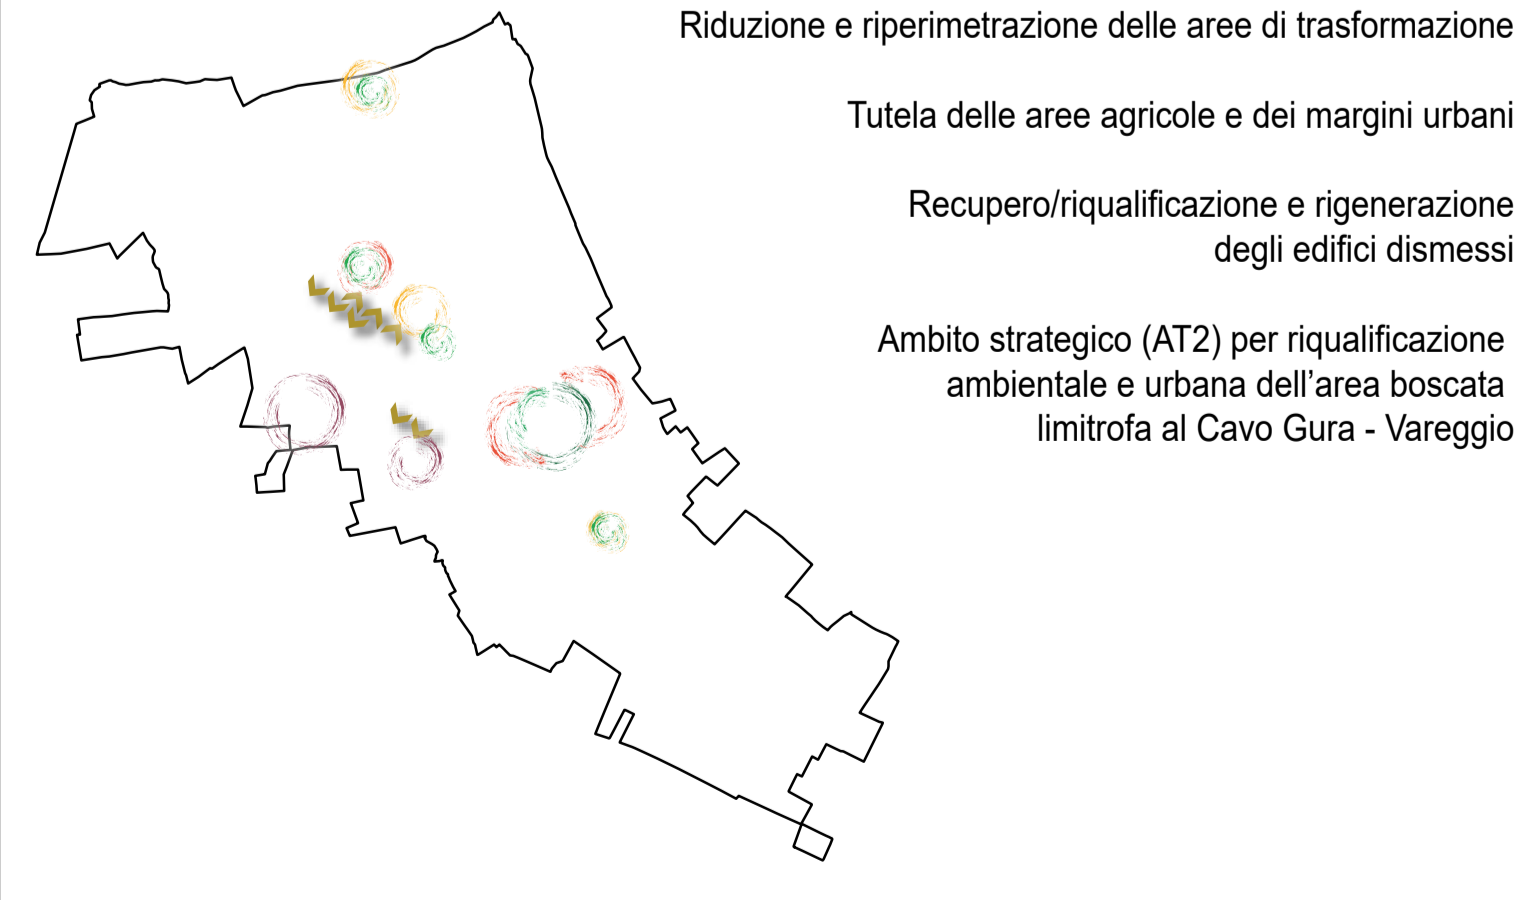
Riduzione e riperimetrazione delle aree di trasformazione

Tutela delle aree agricole e dei margini urbani

Recupero/riqualificazione e rigenerazione degli edifici dismessi

Ambito strategico (AT2) per riqualificazione ambientale e urbana dell’area boscata limitrofa al Cavo Gura - Vareggio